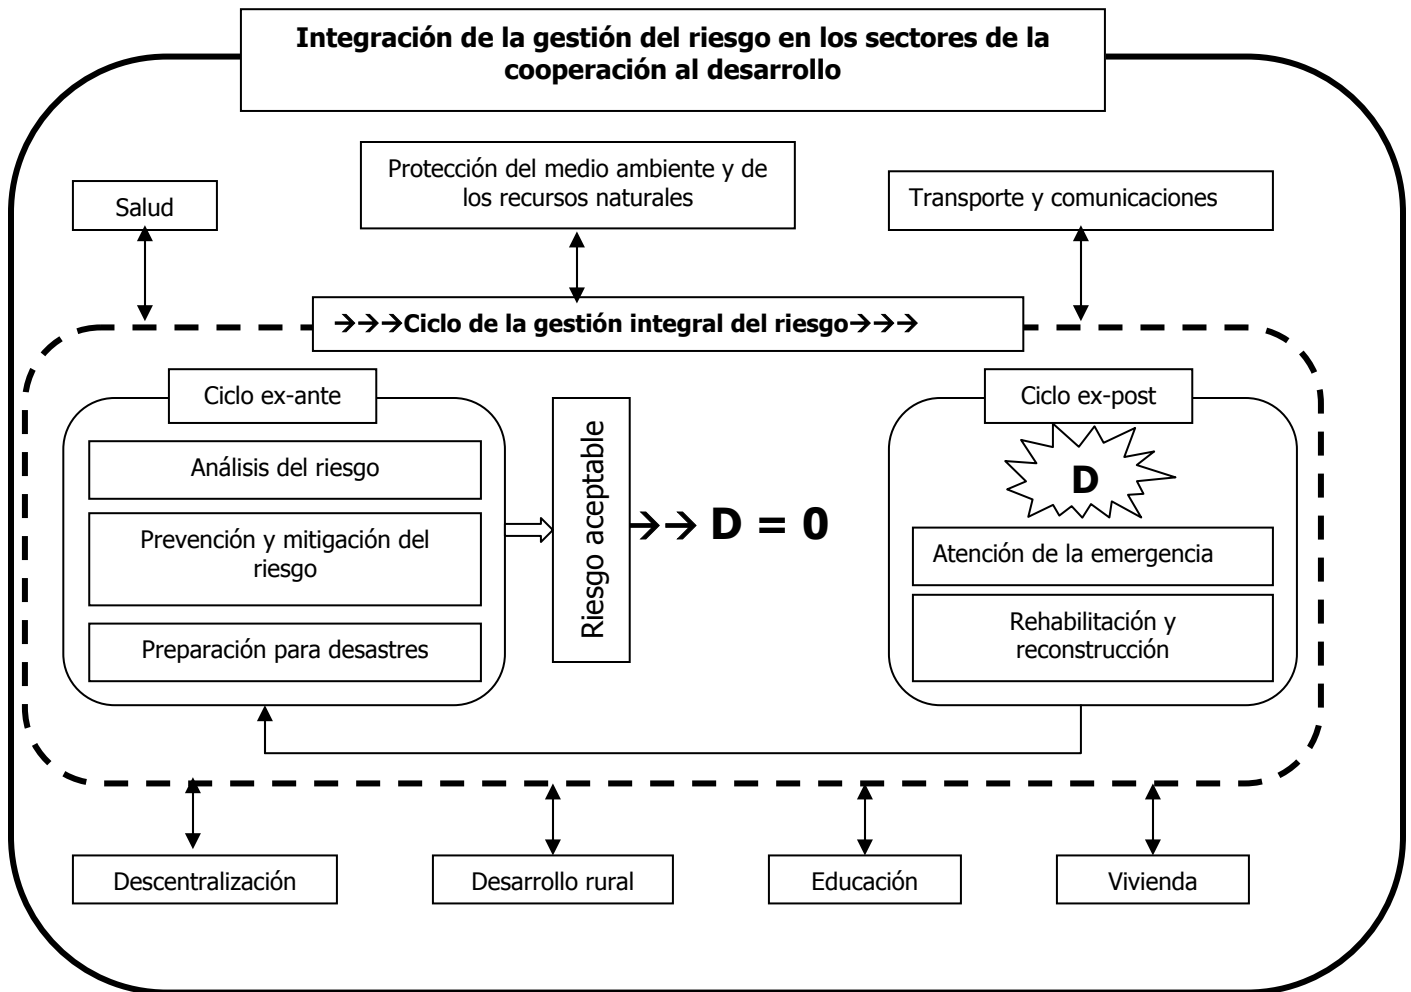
Integración de la gestión del riesgo en los sectores de la cooperación al desarrollo

Salud

Protección del medio ambiente y de los recursos naturales

Transporte y comunicaciones

→→→Ciclo de la gestión integral del riesgo→→→

Ciclo ex-ante

Análisis del riesgo

Prevención y mitigación del riesgo

Preparación para desastres

Riesgo aceptable

→→ D = 0

Ciclo ex-post

D

Atención de la emergencia

Rehabilitación y reconstrucción

Descentralización

Desarrollo rural

Educación

Vivienda